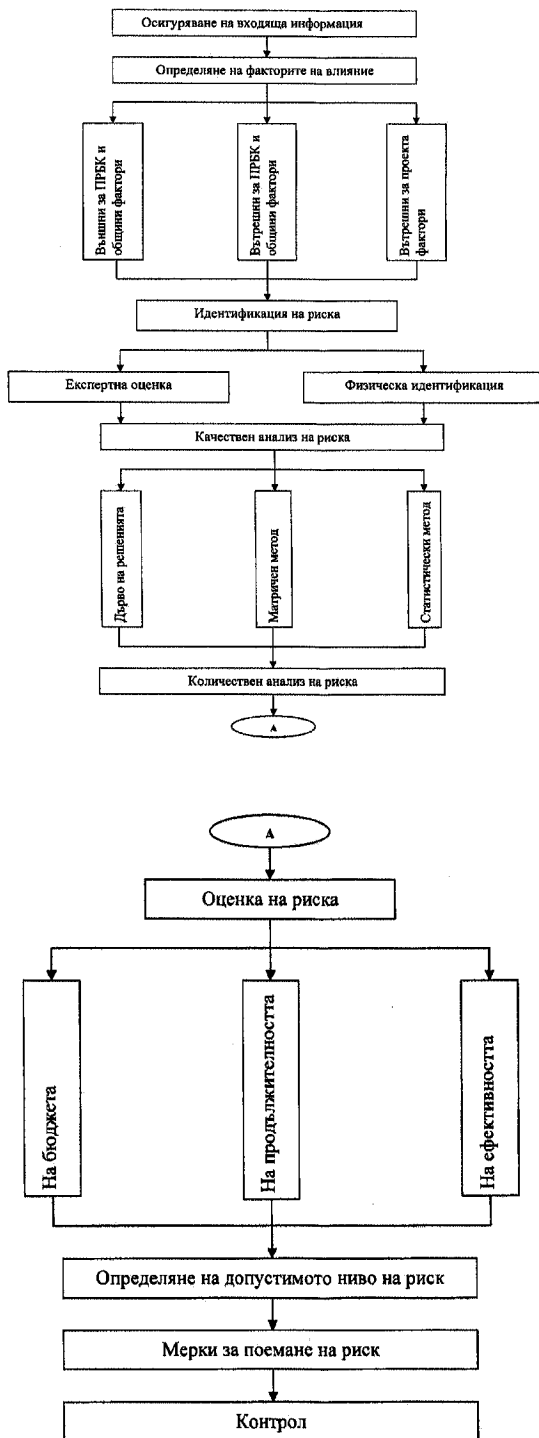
Осигуряване на входяща информация

Определяне на факторите на влияние

Външни за ПРБК и общинни фактори

Вътрешни за ПРБК и общинни фактори

Вътрешни за проекта фактори

Идентификация на риска

Експертна оценка

Физическа идентификация

Качествен анализ на риска

Дърво на решенията

Матричен метод

Статистически метод

Количествен анализ на риска

A

A

Оценка на риска

На бюджета

На продължителността

На ефективността

Определяне на допустимото ниво на риск

Мерки за поемане на риск

Контрол